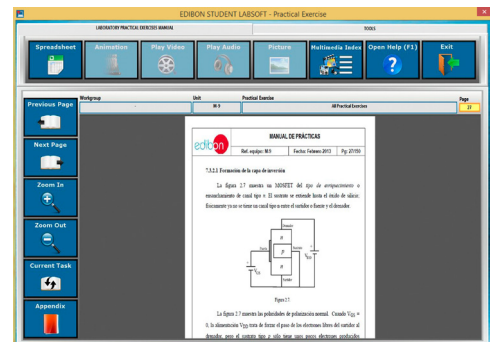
EDIBON STUDENT LABSOFT - Practical Exercise

LABORATORY PRACTICAL EXERCISES MANUAL

TOOLS

Spreadsheet

Animation

Play Video

Play Audio

Picture

Multimedia Index

Open Help (F1)

Exit

Previous Page

Next Page

Zoom In

Zoom Out

Current Task

Appendix

| Workgroup | Unit | Practical Exercise | Page |
|---|---|---|---|
| - | M-9 | All Practical Exercises | 27 |

edibon

MANUAL DE PRÁCTICAS

Ref. equipo: M-9 | Fecha: Febrero 2013 | Pg: 27/150

7.3.2.1 Formación de la capa de inversión

La figura 2.7 muestra un MOSFET del tipo de enriquecimiento o ensanchamiento de canal tipo n. El sustrato se extiende hasta el óxido de silicio; Encontramos ya no se tiene un canal tipo n entre el surtidor o fuente y el drenador.

Drenador

Puerta

Sustrato

$V_{GG}$

$V_{DD}$

Surtidor

Figura 2.7.

La figura 2.7 muestra las polaridades de polarización normal. Cuando $V_{GS}$ = 0, la alimentación $V_{DD}$ trata de forzar el paso de los electrones libres del surtidor al drenador, pero el sustrato tipo p sólo tiene unos pocos electrones producidos